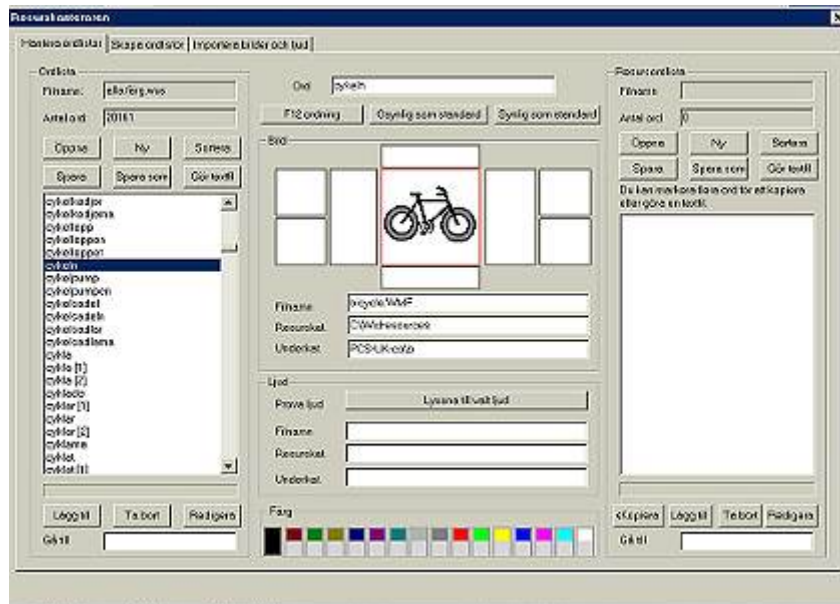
Resurshanteraren

Hantera ordlistor | Skapa ordlistor | Importera bilder och ljud

Ordlista
Filnamn: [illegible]
Antal ord: 20161
Öppna | Ny | Sortera
Spara | Spara som | Gör textfil

cykelkedjor
cykelkedjorna
cykellopp
cykelloppen
cykelloppet
cykeln
cykelpump
cykelpumpen
cykelsadel
cykelsadeln
cykelsadlar
cykelsadlarna
cykla
cykla [1]
cykla [2]
cyklade
cyklar [1]
cyklar
cyklar [2]
cyklarna
cyklat
cyklat [1]

Lägg till | Ta bort | Redigera
Gå till

Ord: cykeln
F12 ordning | Osynlig som standard | Synlig som standard

Bild
Filnamn: bicycle.WMF
Resurskat.: C:\Widgit\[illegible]
Underkat.: PCS\UK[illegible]

Ljud
Prova ljud | Lyssna till valt ljud
Filnamn
Resurskat.
Underkat.

Färg

Resursordlista
Filnamn
Antal ord: 0
Öppna | Ny | Sortera
Spara | Spara som | Gör textfil
Du kan markera flera ord för att kopiera eller göra en textfil.

<Kopiera | Lägg till | Ta bort | Redigera
Gå till